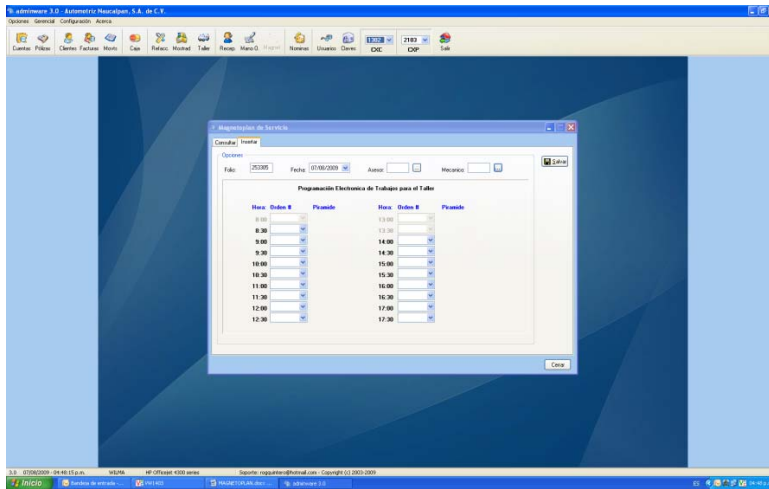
adminware 3.0 - Automotriz Naucalpan, S.A. de C.V.

Opciones Gerencial Configuración Acerca

Cuentas Pólizas Clientes Facturas Movts Caja Refacc Mostrad Taller Recep Mano O. Mapas Nominas Usuarios Claves 1300 CXC 2103 CXP Salir

Magnetoplan de Servicio

Consultar Insertar

Opciones

Folio: 253389 Fecha: 07/08/2009 Asesor: Mecanico:

Salvar

Programación Electronica de Trabajos para el Taller

| Hora | Orden # | Piramide |
|---|---|---|
| 8:00 | | |
| 8:30 | | |
| 9:00 | | |
| 9:30 | | |
| 10:00 | | |
| 10:30 | | |
| 11:00 | | |
| 11:30 | | |
| 12:00 | | |
| 12:30 | | |

| Hora | Orden # | Piramide |
|---|---|---|
| 13:00 | | |
| 13:30 | | |
| 14:00 | | |
| 14:30 | | |
| 15:00 | | |
| 15:30 | | |
| 16:00 | | |
| 16:30 | | |
| 17:00 | | |
| 17:30 | | |

Cerrar

3.0 07/08/2009 - 04:48:15 p.m. WBZMA HP Officejet 4300 series Soporte: rogguntero@hotmail.com - Copyright (c) 2003-2009

Inicio Bandeja de entrada - ... VW1400 MAGNETOPLAN.docx ... adminware 3.0 ES 04:49 p.